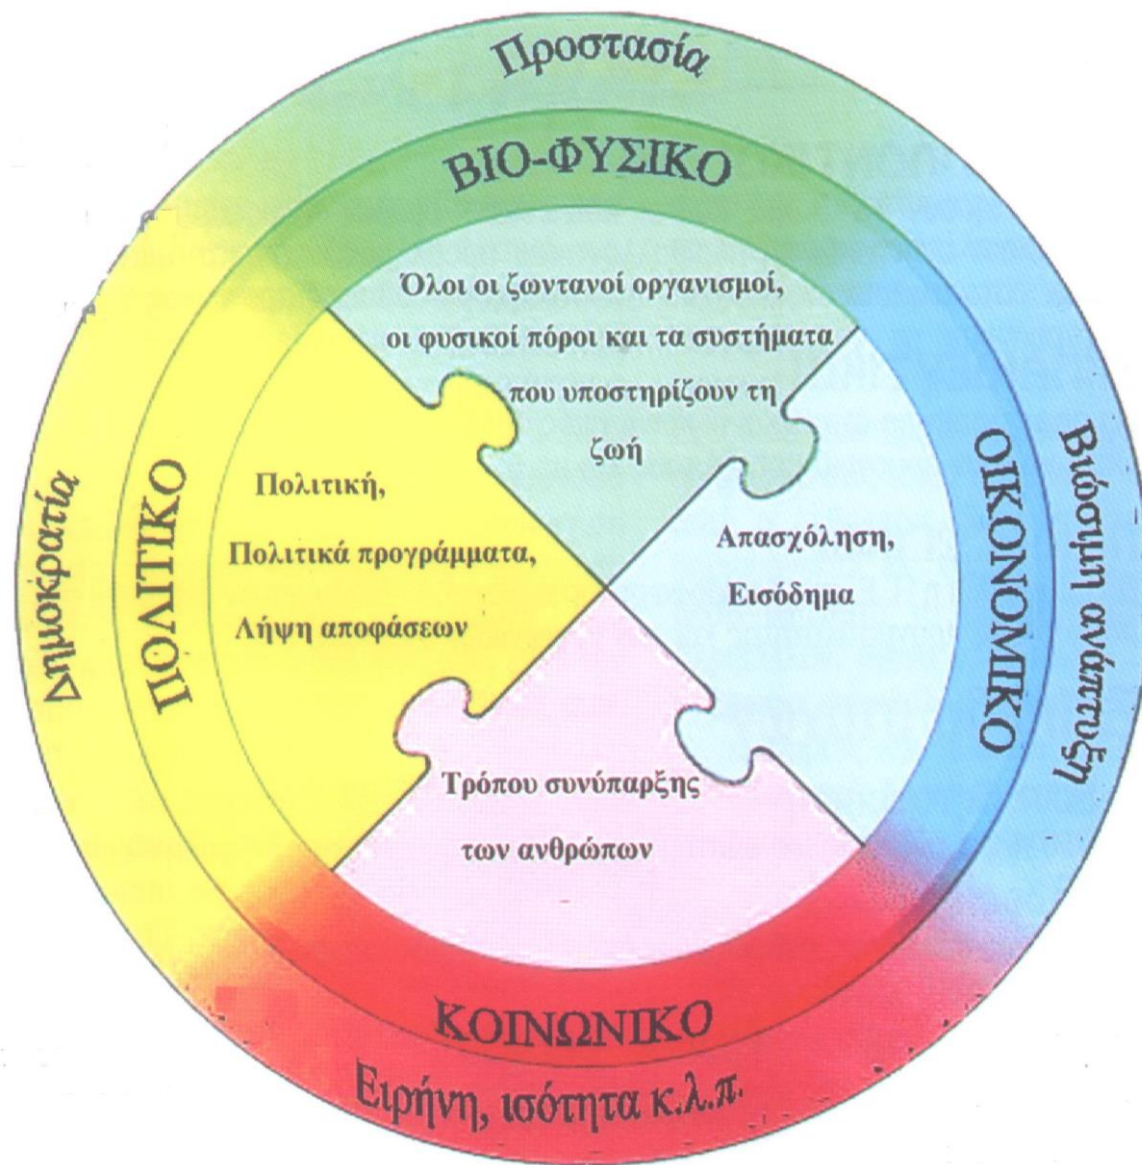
Προστασία

ΒΙΟ-ΦΥΣΙΚΟ

Όλοι οι ζωντανοί οργανισμοί, οι φυσικοί πόροι και τα συστήματα που υποστηρίζουν τη ζωή

Δημοκρατία

ΠΟΛΙΤΙΚΟ

Πολιτική, Πολιτικά προγράμματα, Λήψη αποφάσεων

ΟΙΚΟΝΟΜΙΚΟ

Βιώσιμη ανάπτυξη

Απασχόληση, Εισόδημα

Τρόπου συνύπαρξης των ανθρώπων

ΚΟΙΝΩΝΙΚΟ

Ειρήνη, ισότητα κ.λ.π.